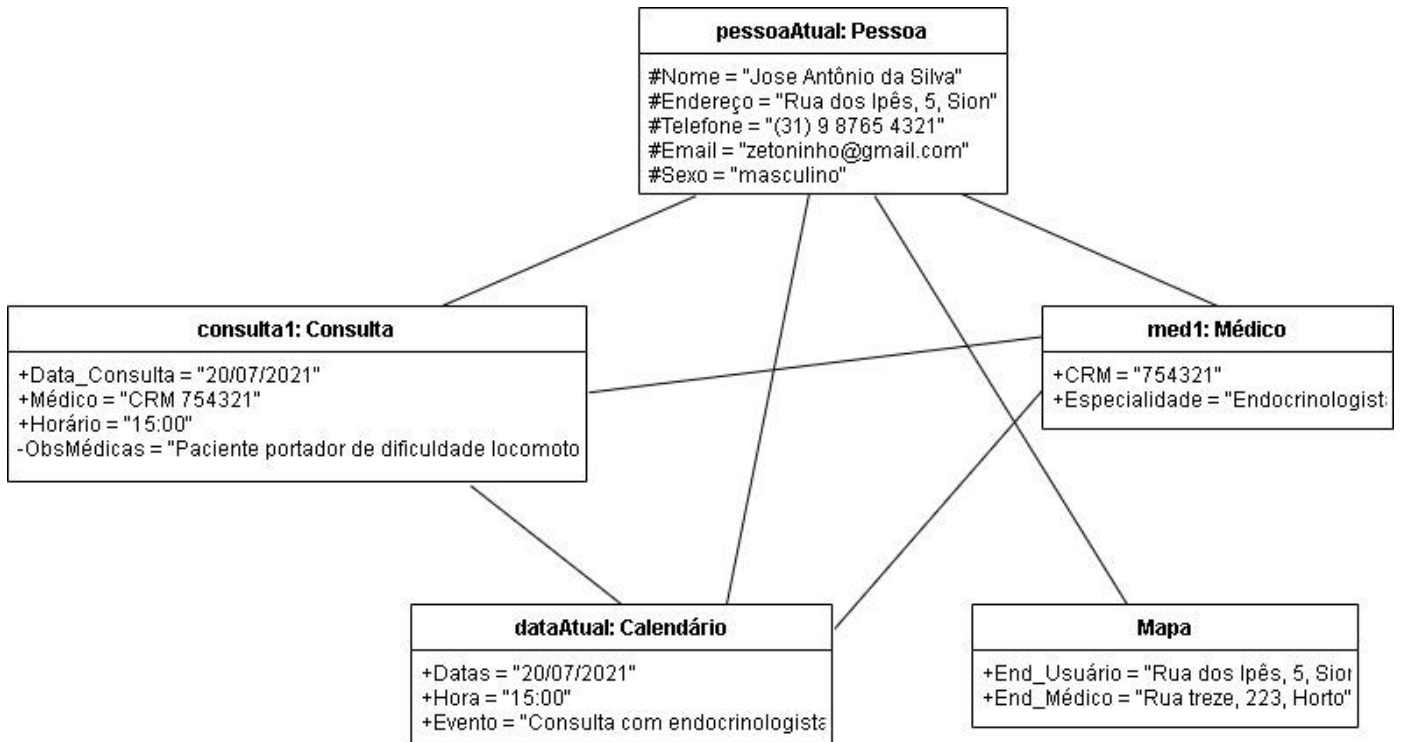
pessoaAtual: Pessoa

#Nome = "Jose Antônio da Silva"
#Endereço = "Rua dos Ipês, 5, Sion"
#Telefone = "(31) 9 8765 4321"
#Email = "zetoninho@gmail.com"
#Sexo = "masculino"

consulta1: Consulta

+Data_Consulta = "20/07/2021"
+Médico = "CRM 754321"
+Horário = "15:00"
-ObsMédicas = "Paciente portador de dificuldade locomoto

med1: Médico

+CRM = "754321"
+Especialidade = "Endocrinologist

dataAtual: Calendário

+Datas = "20/07/2021"
+Hora = "15:00"
+Evento = "Consulta com endocrinologista

Mapa

+End_Usuário = "Rua dos Ipês, 5, Sio
+End_Médico = "Rua treze, 223, Horto"